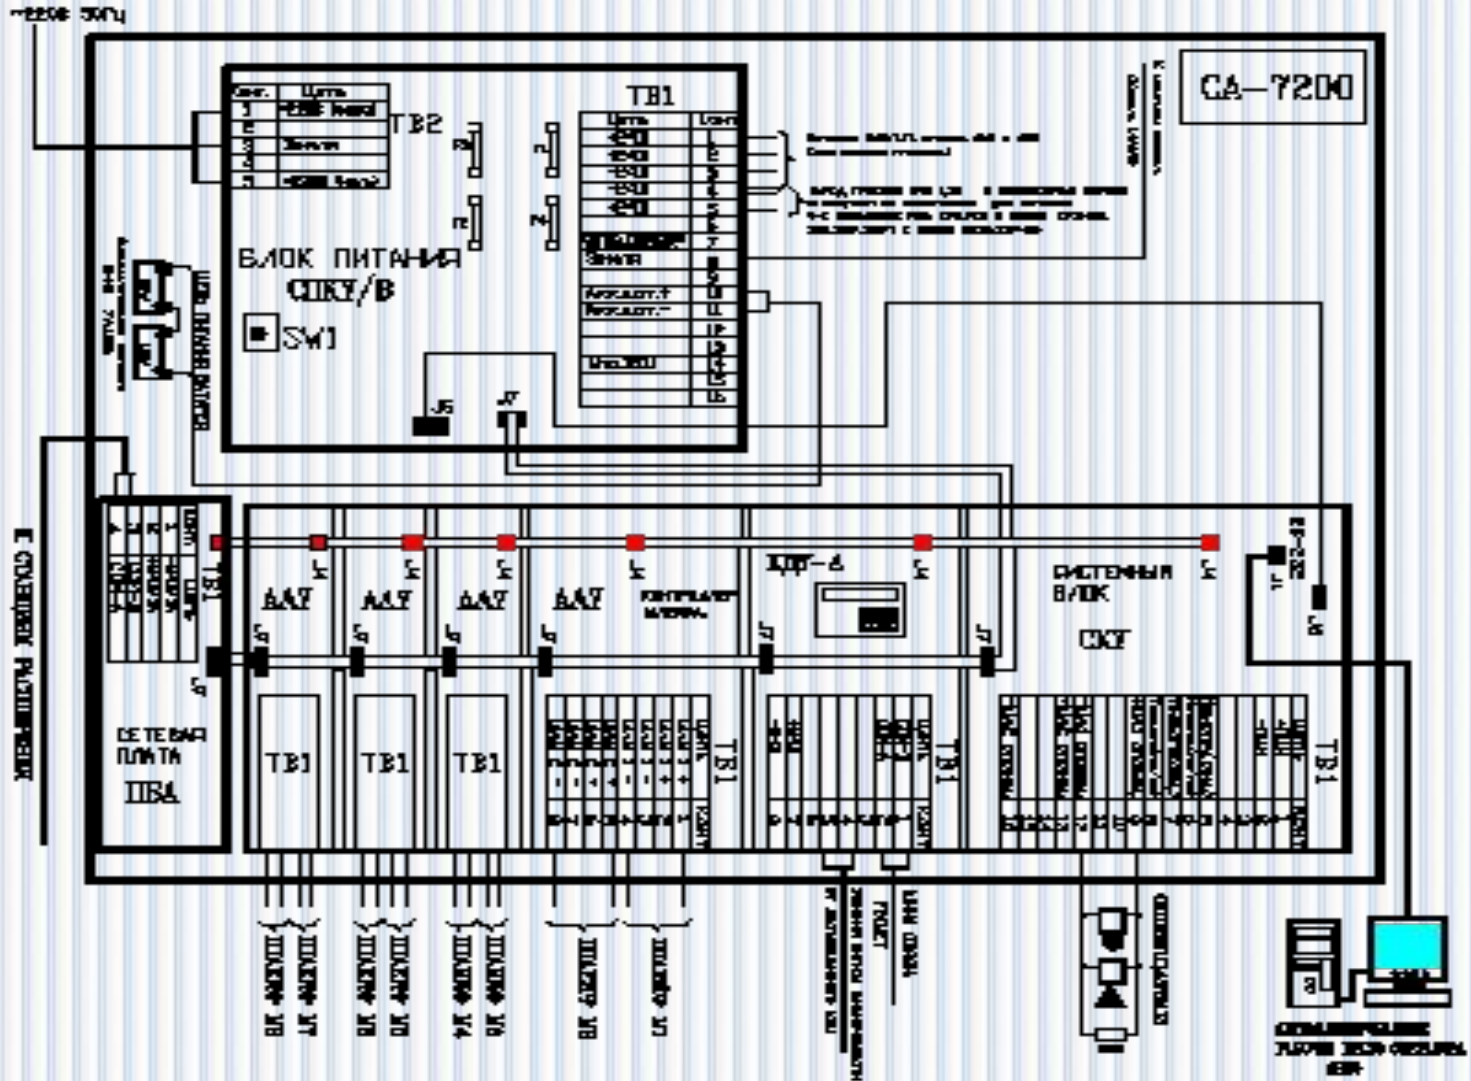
~220В 50Гц

СА-7200

ТВ2

Конт. | Цепь
1 | +220В фаза1
2 |
3 | Земля
4 |
5 | +220В фаза2

ТВ1

Цепь | Конт.
+24В | 1
+24В | 2
+24В | 3
+24В | 4
+24В | 5
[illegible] | 7
Земля | 8
 | 9
Аккумул.+ | 10
Аккумул.- | 11
 | 12
 | 13
Уп.220 | 14
 | 15
 | 16

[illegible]

БЛОК ПИТАНИЯ СПКУ/В

SW1

J5 J7

F1 F2 J1 J2

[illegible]

К сетевой розетке

ТВ1

ААУ ААУ ААУ ААУ

Контроллер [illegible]

КДР-4

СИСТЕМНЫЙ БЛОК

СКТ

J1 J1 J1 J1 J1 J1 J1

J7 J7 J7 J7 J7 J7

СЕТЕВАЯ ПЛАТА ПВА

ТВ1 ТВ1 ТВ1

ТВ1 ТВ1 ТВ1

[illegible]